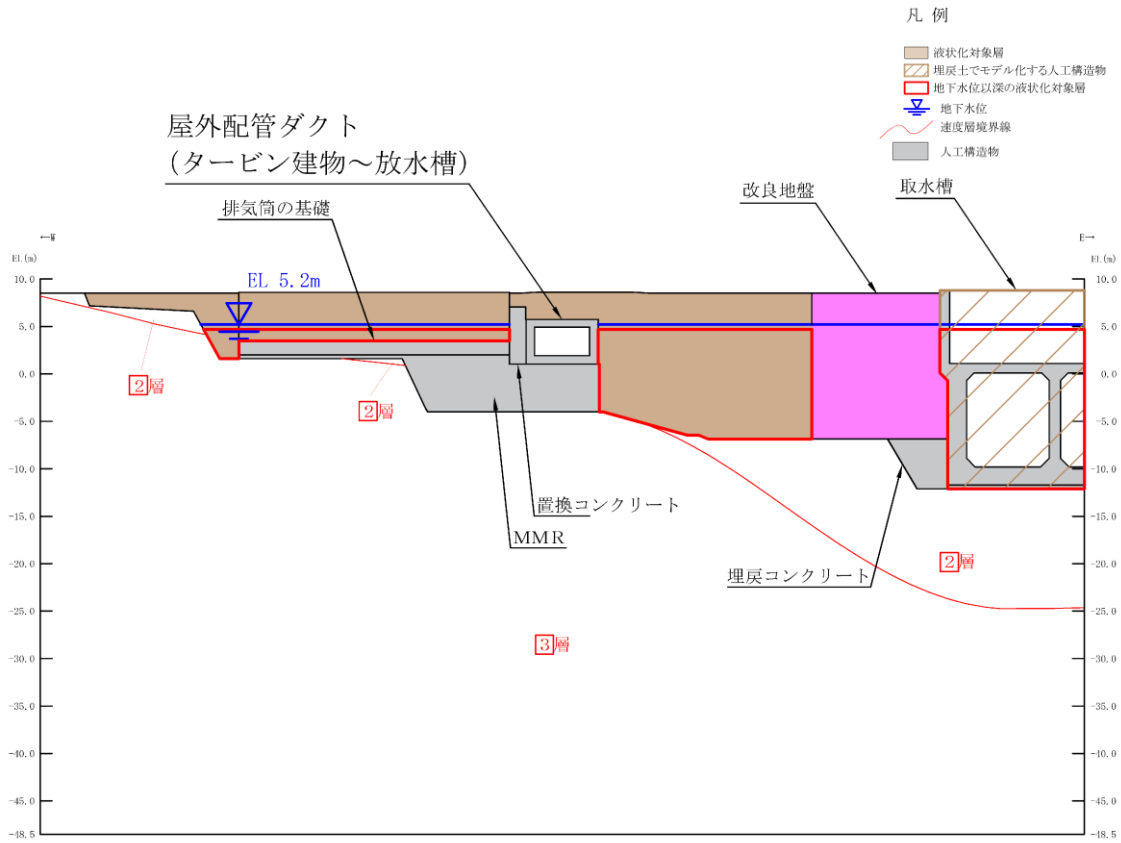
凡 例

液状化対象層
埋戻土でモデル化する人工構造物
地下水位以深の液状化対象層
地下水位
速度層境界線
人工構造物

屋外配管ダクト
(タービン建物～放水槽)

排気筒の基礎

改良地盤

取水槽

←W

E→

EL (m)

EL (m)

EL 5.2m

10.0
5.0
0.0
-5.0
-10.0
-15.0
-20.0
-25.0
-30.0
-35.0
-40.0
-45.0
-48.5

10.0
5.0
0.0
-5.0
-10.0
-15.0
-20.0
-25.0
-30.0
-35.0
-40.0
-45.0
-48.5

2層

2層

置換コンクリート

MMR

2層

埋戻コンクリート

3層